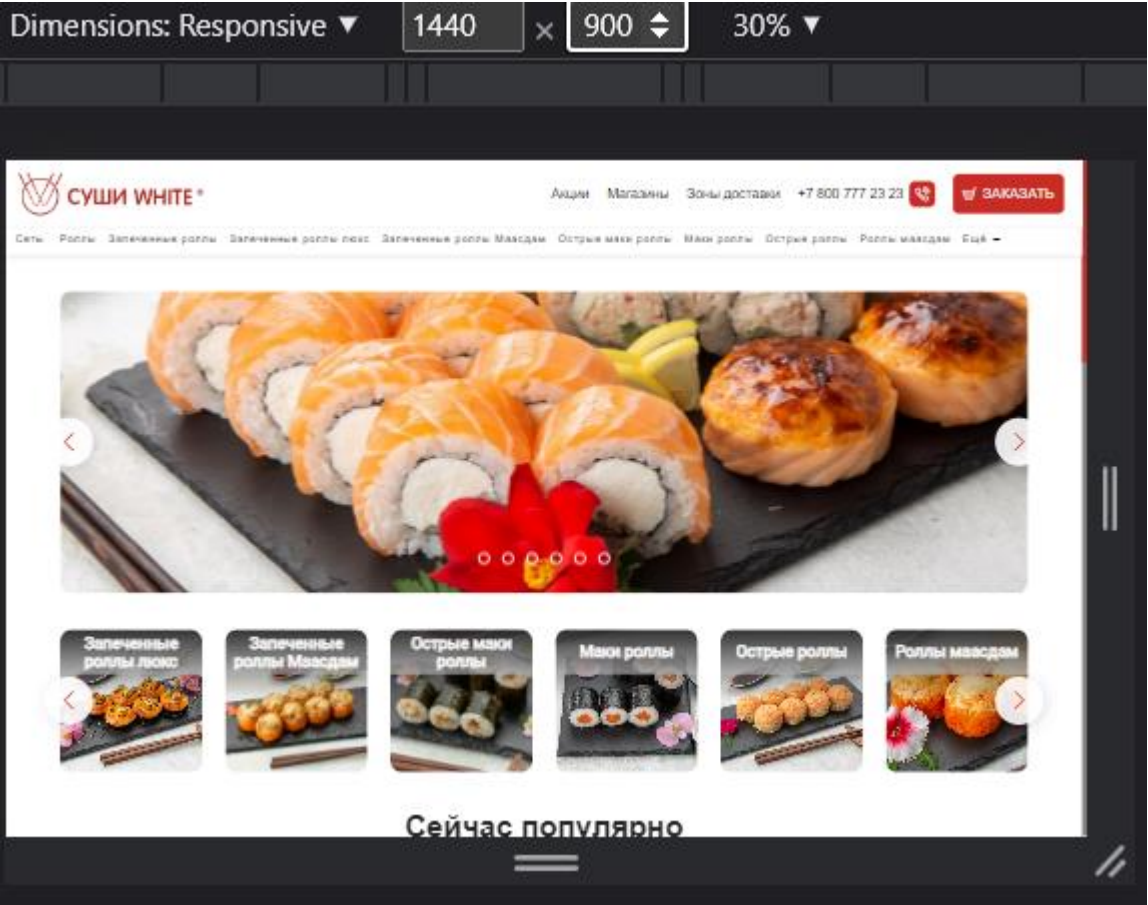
Dimensions: Responsive ▼ 1440 × 900 30% ▼

СУШИ WHITE®

Акции Магазины Зоны доставки +7 800 777 23 23 ЗАКАЗАТЬ

Сеты Роллы Запеченные роллы Запеченные роллы люкс Запеченные роллы Маасдам Острые маки роллы Маки роллы Острые роллы Роллы маасдам Ещё

Запеченные роллы люкс

Запеченные роллы Маасдам

Острые маки роллы

Маки роллы

Острые роллы

Роллы маасдам

Сейчас популярно